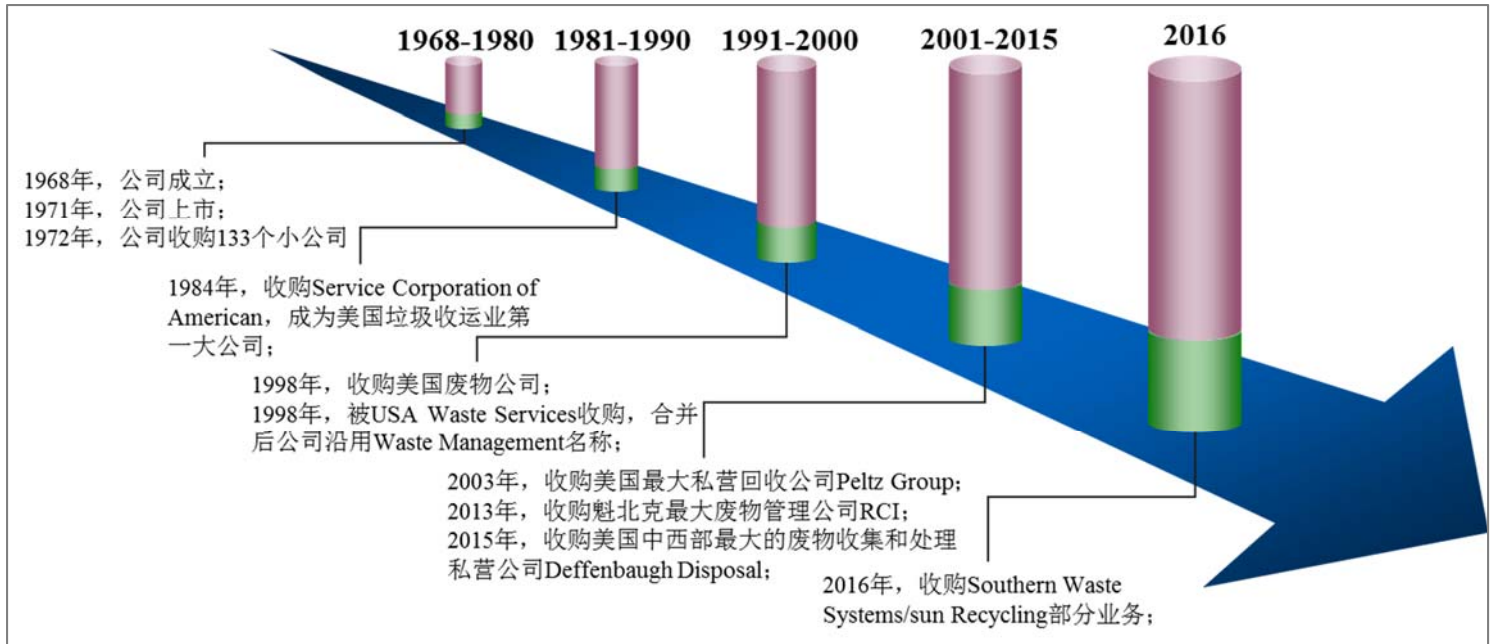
1968-1980 1981-1990 1991-2000 2001-2015 2016

1968年，公司成立；
1971年，公司上市；
1972年，公司收购133个小公司

1984年，收购Service Corporation of American，成为美国垃圾收运业第一大公司；

1998年，收购美国废物公司；
1998年，被USA Waste Services收购，合并后公司沿用Waste Management名称；

2003年，收购美国最大私营回收公司Peltz Group；
2013年，收购魁北克最大废物管理公司RCI；
2015年，收购美国中西部最大的废物收集和处理私营公司Deffenbaugh Disposal；

2016年，收购Southern Waste Systems/sun Recycling部分业务；